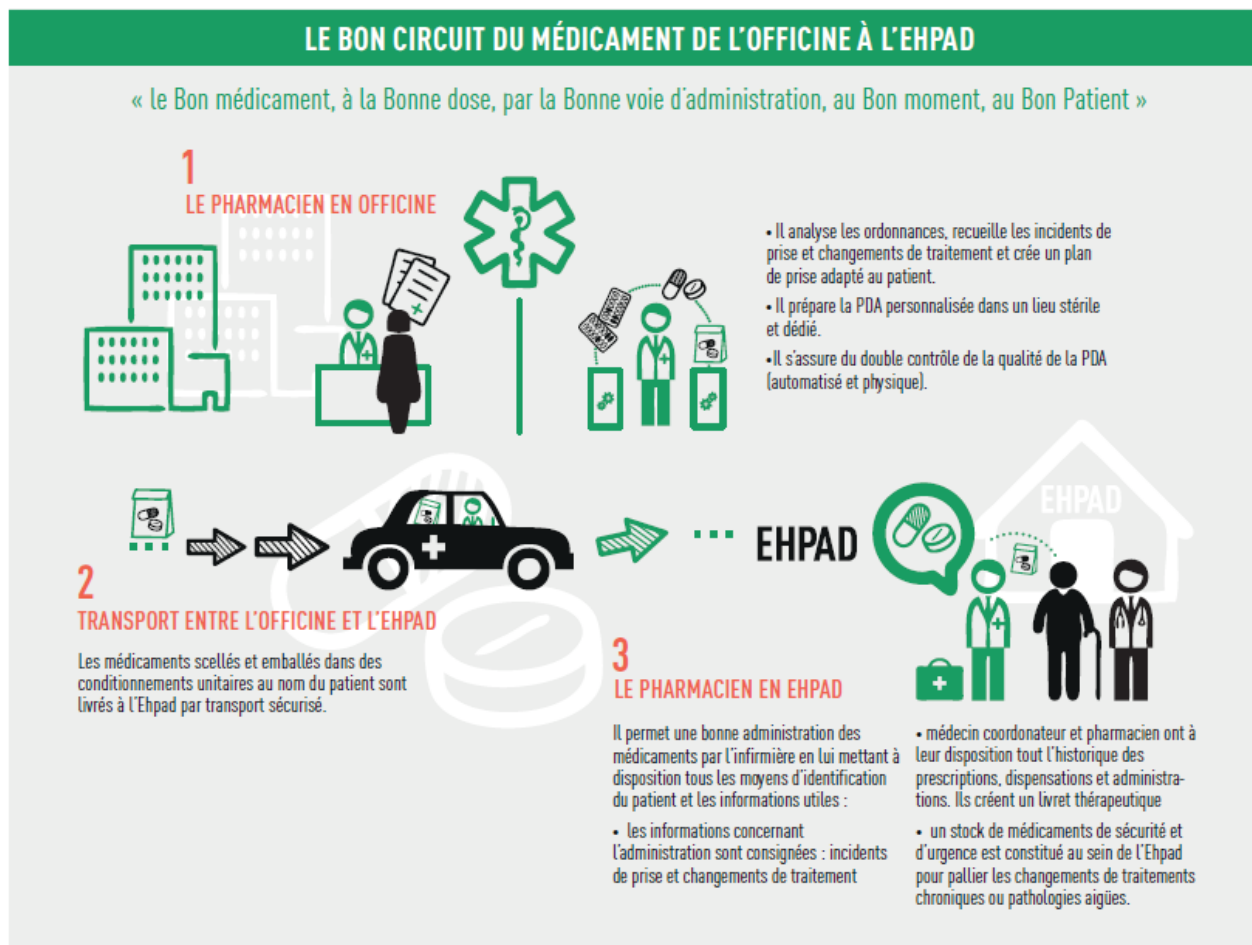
LE BON CIRCUIT DU MÉDICAMENT DE L'OFFICINE À L'EHPAD

« le Bon médicament, à la Bonne dose, par la Bonne voie d'administration, au Bon moment, au Bon Patient »

1
LE PHARMACIEN EN OFFICINE

• Il analyse les ordonnances, recueille les incidents de prise et changements de traitement et crée un plan de prise adapté au patient.

• Il prépare la PDA personnalisée dans un lieu stérile et dédié.

• Il s'assure du double contrôle de la qualité de la PDA (automatisé et physique).

EHPAD

EHPAD

2
TRANSPORT ENTRE L'OFFICINE ET L'EHPAD

Les médicaments scellés et emballés dans des conditionnements unitaires au nom du patient sont livrés à l'Ehpad par transport sécurisé.

3
LE PHARMACIEN EN EHPAD

Il permet une bonne administration des médicaments par l'infirmière en lui mettant à disposition tous les moyens d'identification du patient et les informations utiles :

• les informations concernant l'administration sont consignées : incidents de prise et changements de traitement

• médecin coordonateur et pharmacien ont à leur disposition tout l'historique des prescriptions, dispensations et administrations. Ils créent un livret thérapeutique

• un stock de médicaments de sécurité et d'urgence est constitué au sein de l'Ehpad pour pallier les changements de traitements chroniques ou pathologies aigües.